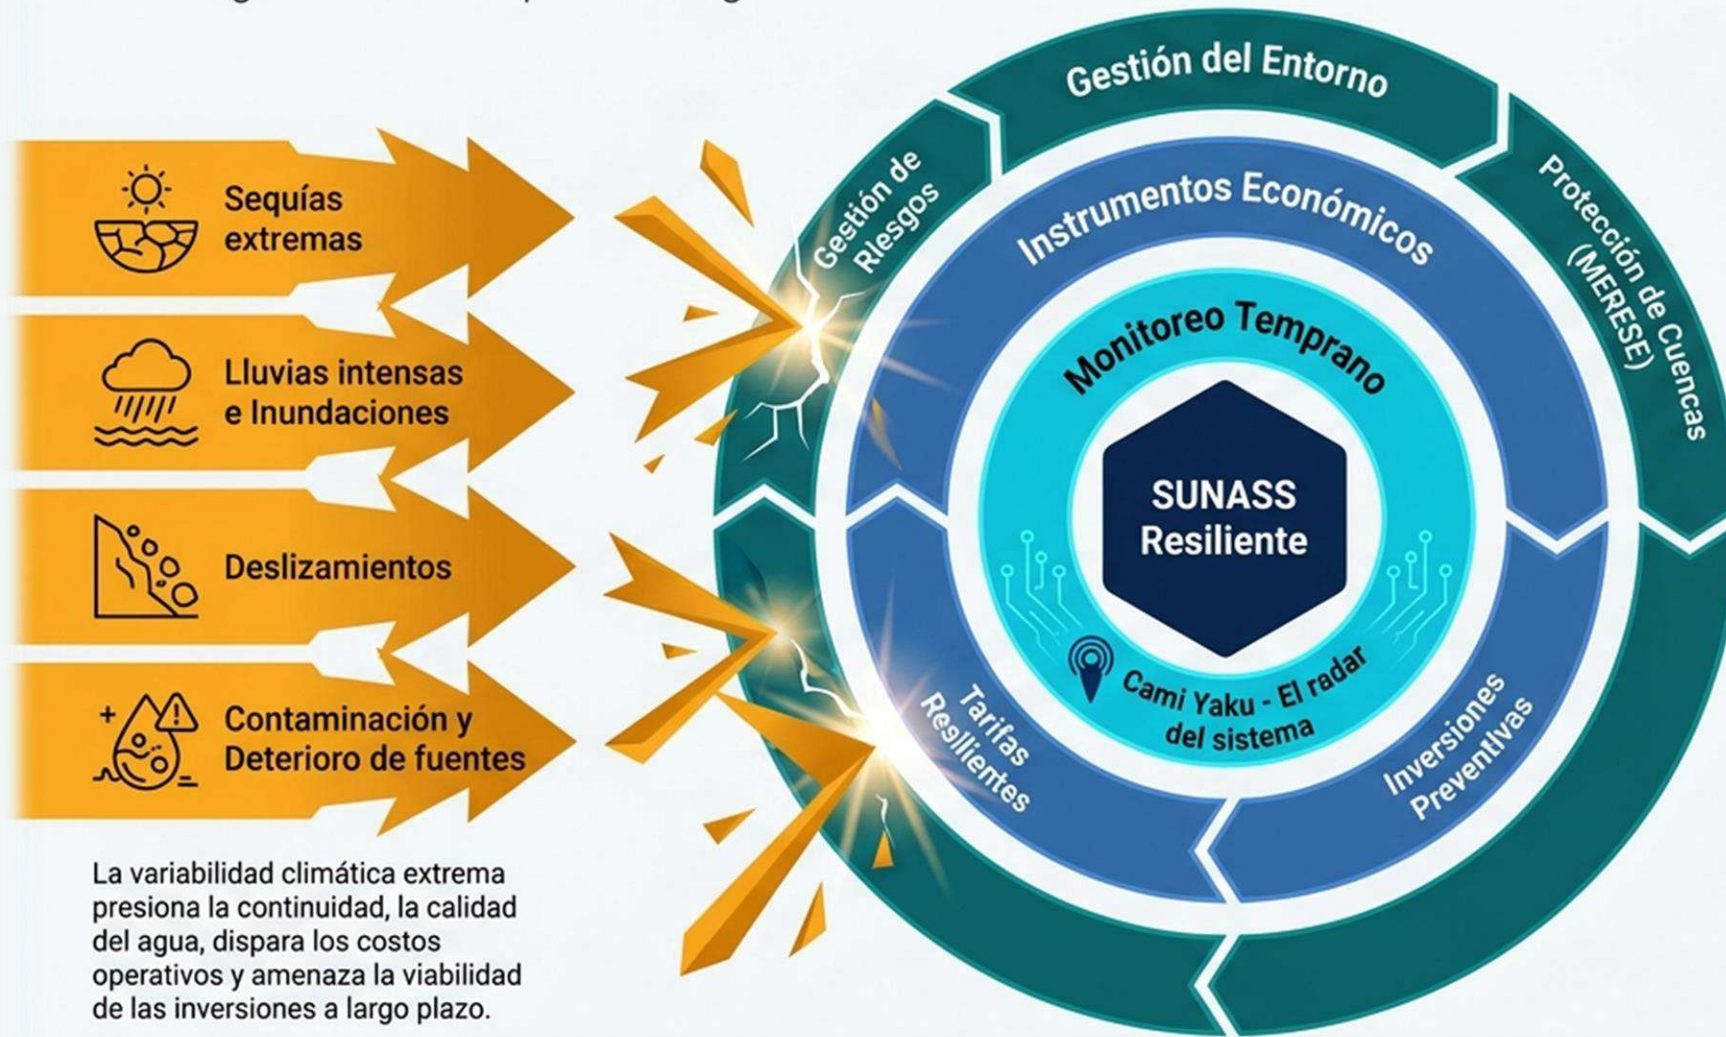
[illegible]

Sequías extremas

Lluvias intensas e Inundaciones

Deslizamientos

Contaminación y Deterioro de fuentes

La variabilidad climática extrema presiona la continuidad, la calidad del agua, dispara los costos operativos y amenaza la viabilidad de las inversiones a largo plazo.

Gestión del Entorno

Gestión de Riesgos

Protección de Cuencas (MERESE)

Instrumentos Económicos

Monitoreo Temprano

SUNASS Resiliente

Cami Yaku - El radar del sistema

Tarifas Resilientes

Inversiones Preventivas